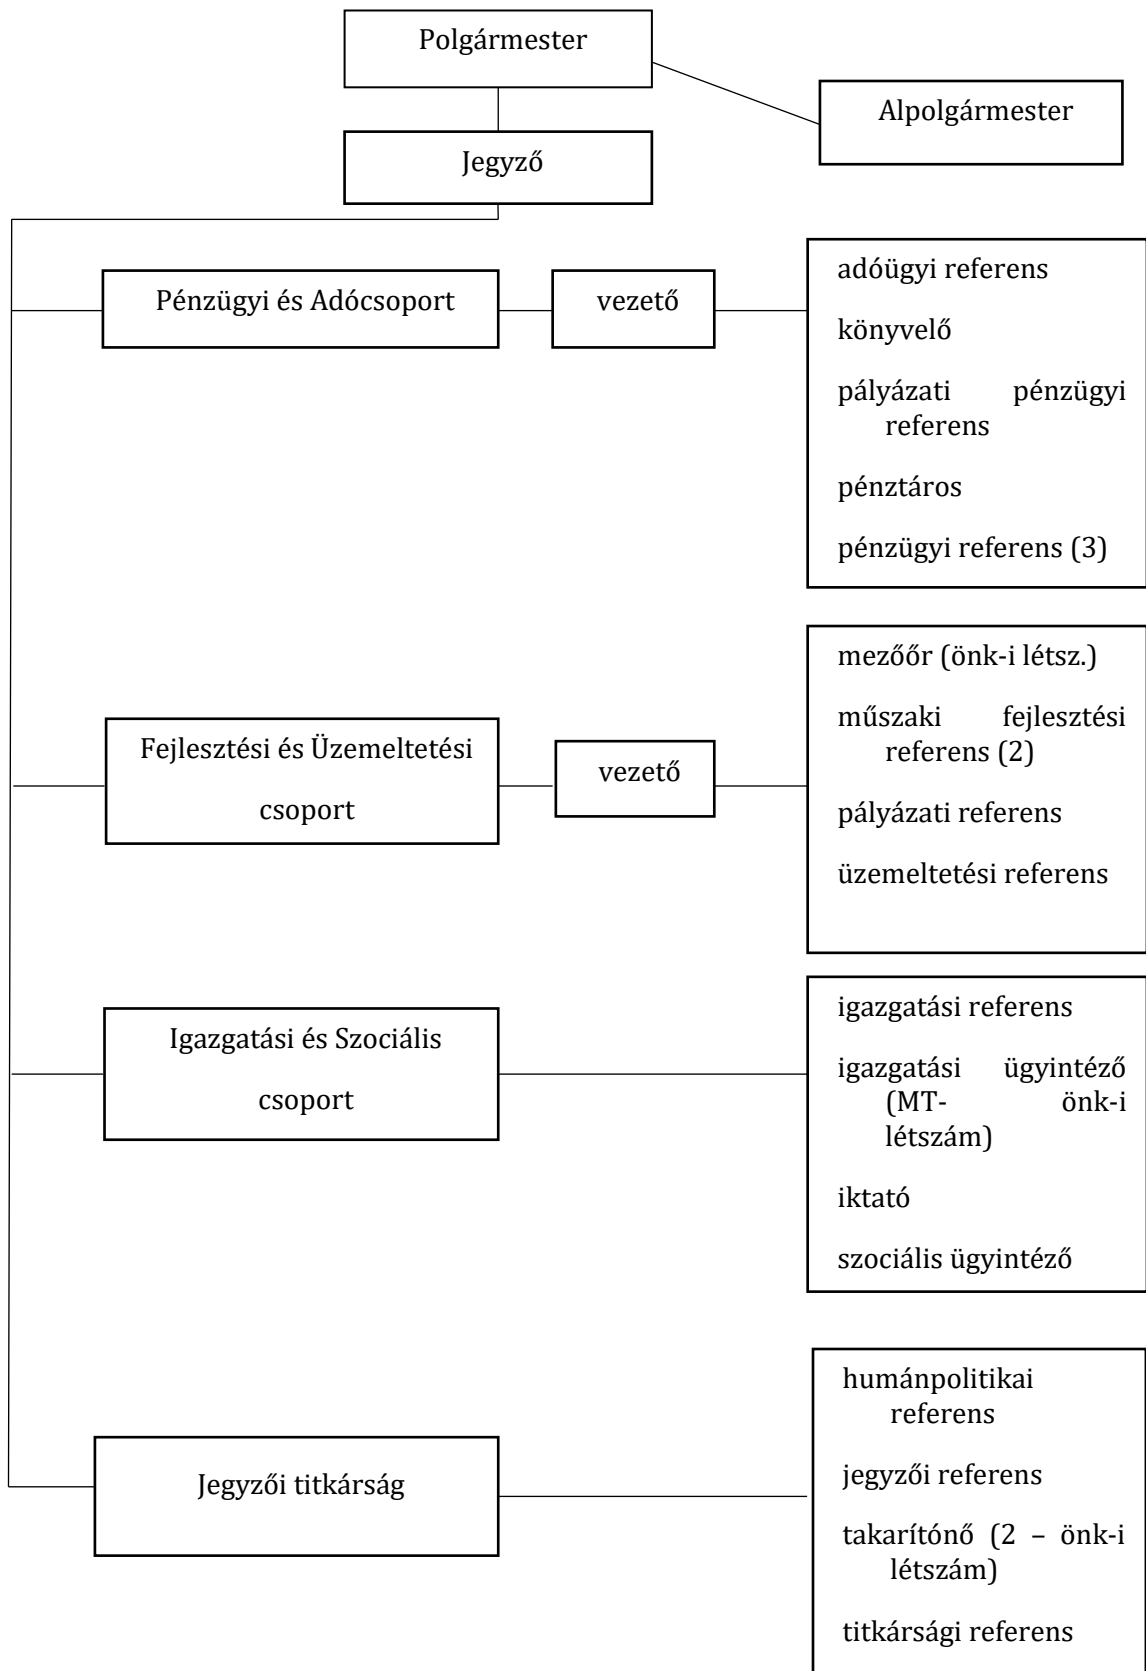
Polgármester

Alpolgármester

Jegyző

Pénzügyi és Adócsoport

vezető

adóügyi referens

könyvelő

pályázati pénzügyi referens

pénztáros

pénzügyi referens (3)

Fejlesztési és Üzemeltetési csoport

vezető

mezőőr (önk-i létsz.)

műszaki fejlesztési referens (2)

pályázati referens

üzemeltetési referens

Igazgatási és Szociális csoport

igazgatási referens

igazgatási ügyintéző (MT- önk-i létszám)

iktató

szociális ügyintéző

Jegyzői titkárság

humánpolitikai referens

jegyzői referens

takarítónő (2 – önk-i létszám)

titkársági referens